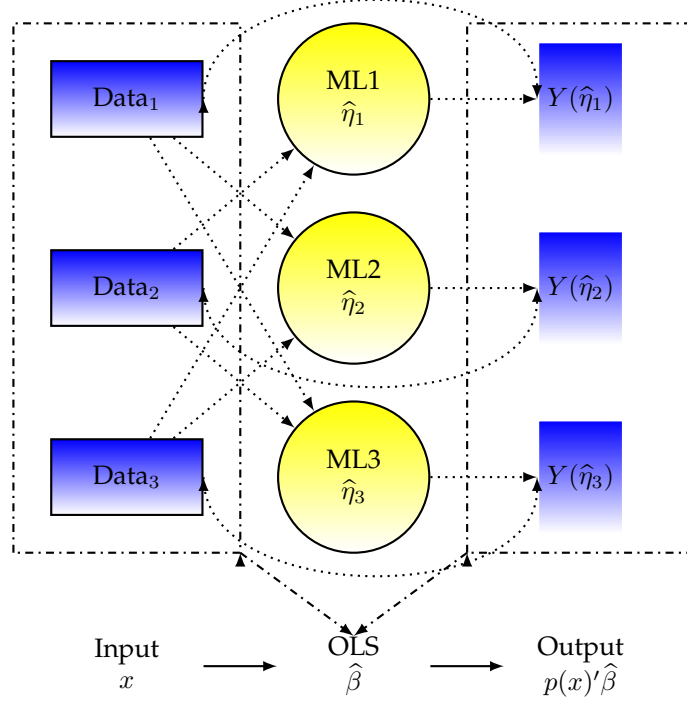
Data$_1$

ML1
$\widehat{\eta}_1$

$Y(\widehat{\eta}_1)$

Data$_2$

ML2
$\widehat{\eta}_2$

$Y(\widehat{\eta}_2)$

Data$_3$

ML3
$\widehat{\eta}_3$

$Y(\widehat{\eta}_3)$

Input
$x$

OLS
$\widehat{\beta}$

Output
$p(x)'\widehat{\beta}$